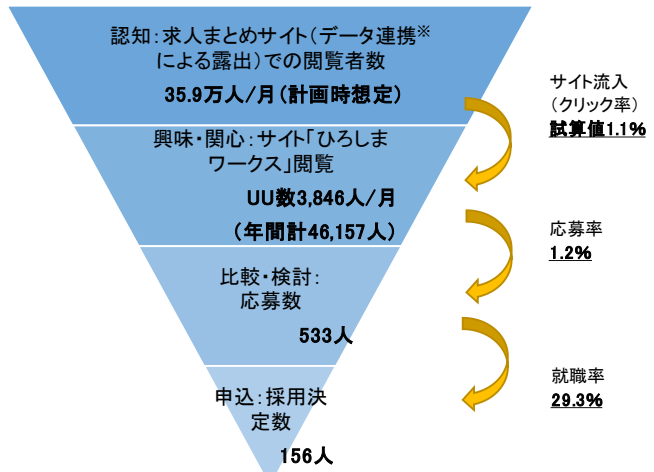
認知：求人まとめサイト（データ連携※による露出）での閲覧者数

35.9万人/月（計画時想定）

興味・関心：サイト「ひろしまワークス」閲覧

UU数3,846人/月

（年間計46,157人）

比較・検討：応募数

533人

申込：採用決定数

156人

サイト流入（クリック率）

試算値1.1%

応募率

1.2%

就職率

29.3%